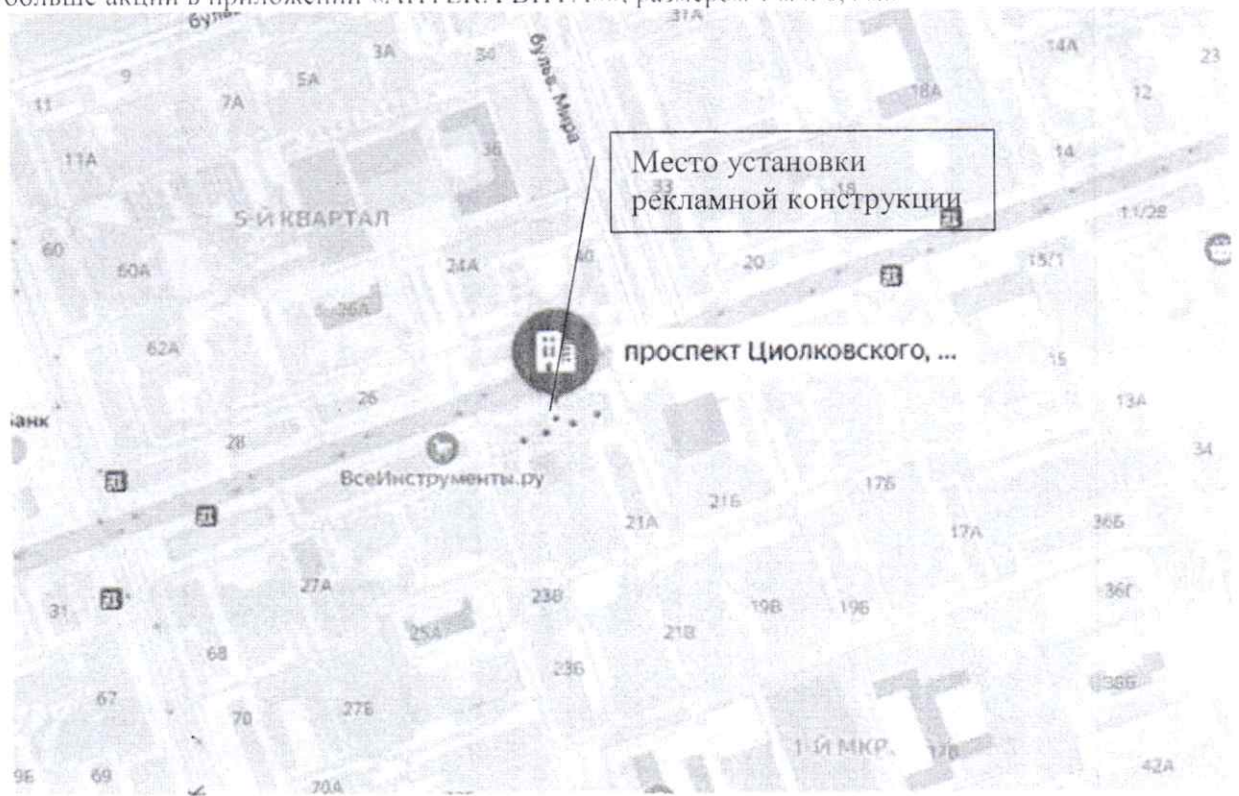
больше акций в приложении «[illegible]» размером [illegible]

бул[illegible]
37А
14А
23
3А
34
буль. Мира
9
5А
18А
12
11
7А
11А
36
14
Место установки рекламной конструкции
33
18
5-Й КВАРТАЛ
11/28
60
24А
40
20
15/1
60А
36А
62А
проспект Циолковского, ...
15
26
13А
Банк
28
34
ВсеИнструменты.ру
17Б
21Б
21А
17А
36Б
27А
23В
36Г
31
19В
19Б
25А
21В
68
23Б
38Б
67
70
27Б
1-Й МКР.
17В
9Б
69
70А
42А